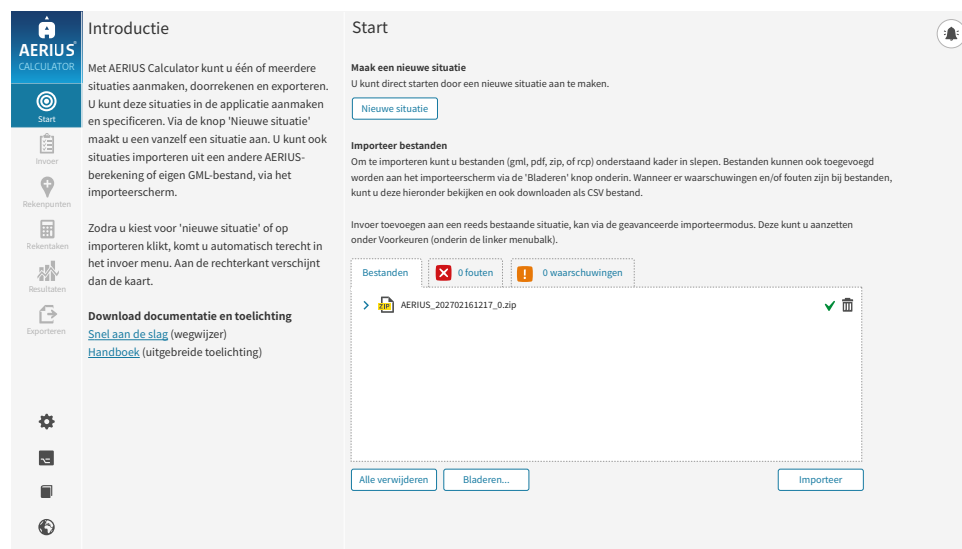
AERIUS CALCULATOR

Start

Invoer

Rekenpunten

Rekentaken

Resultaten

Exporteren

Introductie

Met AERIUS Calculator kunt u één of meerdere situaties aanmaken, doorrekenen en exporteren. U kunt deze situaties in de applicatie aanmaken en specificeren. Via de knop 'Nieuwe situatie' maakt u een vanzelf een situatie aan. U kunt ook situaties importeren uit een andere AERIUS-berekening of eigen GML-bestand, via het importeerscherm.

Zodra u kiest voor 'nieuwe situatie' of op importeren klikt, komt u automatisch terecht in het invoer menu. Aan de rechterkant verschijnt dan de kaart.

Download documentatie en toelichting
Snel aan de slag (wegwijzer)
Handboek (uitgebreide toelichting)

Start

Maak een nieuwe situatie
U kunt direct starten door een nieuwe situatie aan te maken.

Nieuwe situatie

Importeer bestanden
Om te importeren kunt u bestanden (gml, pdf, zip, of rcp) onderstaand kader in slepen. Bestanden kunnen ook toegevoegd worden aan het importeerscherm via de 'Bladeren' knop onderin. Wanneer er waarschuwingen en/of fouten zijn bij bestanden, kunt u deze hieronder bekijken en ook downloaden als CSV bestand.

Invoer toevoegen aan een reeds bestaande situatie, kan via de geavanceerde importeermodus. Deze kunt u aanzetten onder Voorkeuren (onderin de linker menubalk).

Bestanden | 0 fouten | 0 waarschuwingen

ZIP AERIUS_202702161217_0.zip

Alle verwijderen | Bladeren... | Importeer